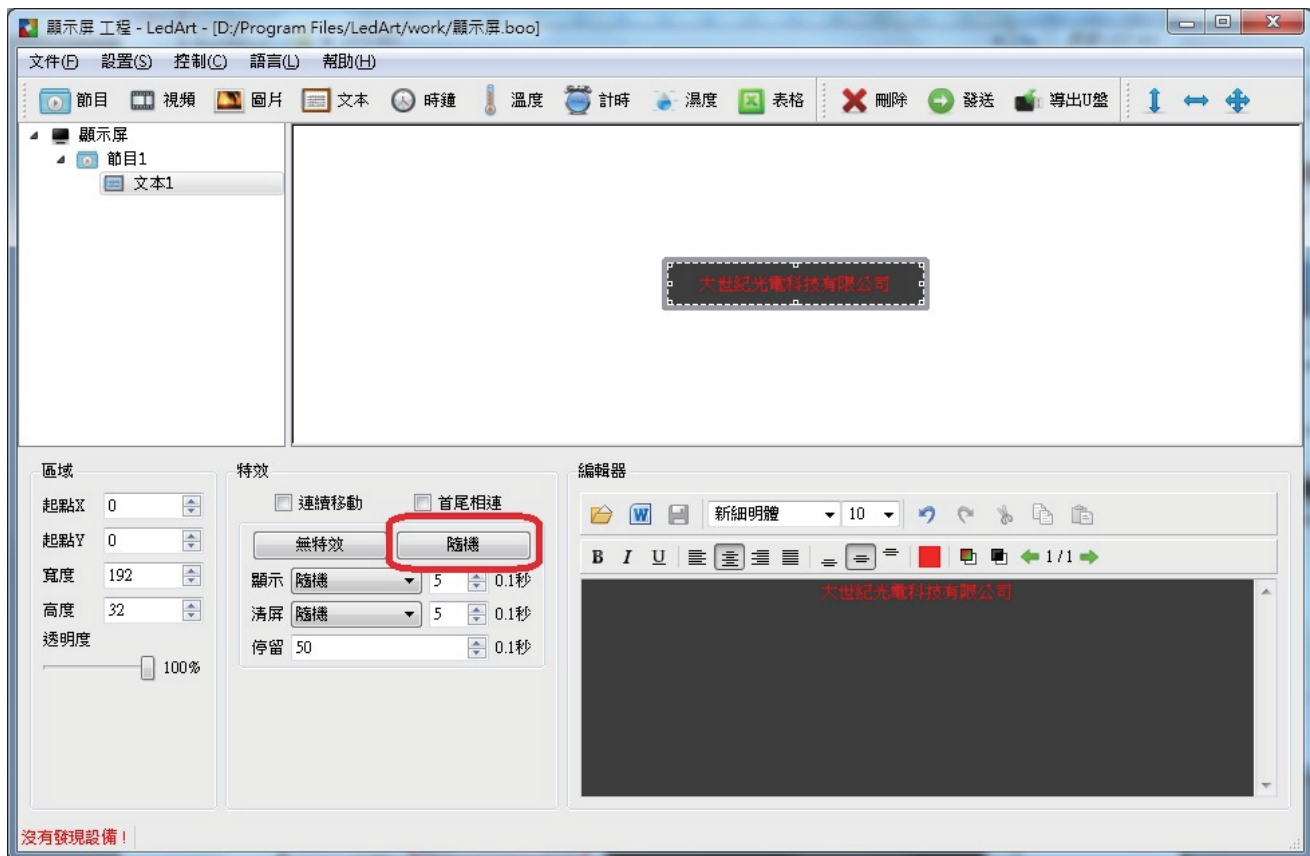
顯示屏 工程 - LedArt - [D:/Program Files/LedArt/work/顯示屏.boo]

文件(F) 設置(S) 控制(C) 語言(L) 幫助(H)

節目 視頻 圖片 文本 時鐘 溫度 計時 濕度 表格 刪除 發送 導出U盤

顯示屏
節目1
文本1

大世紀光電科技有限公司

區域
起點X 0
起點Y 0
寬度 192
高度 32
透明度
100%

特效
連續移動
首尾相連
無特效
隨機
顯示 隨機 5 0.1秒
清屏 隨機 5 0.1秒
停留 50 0.1秒

編輯器
新細明體 10
B I U
1 / 1
大世紀光電科技有限公司

沒有發現設備！